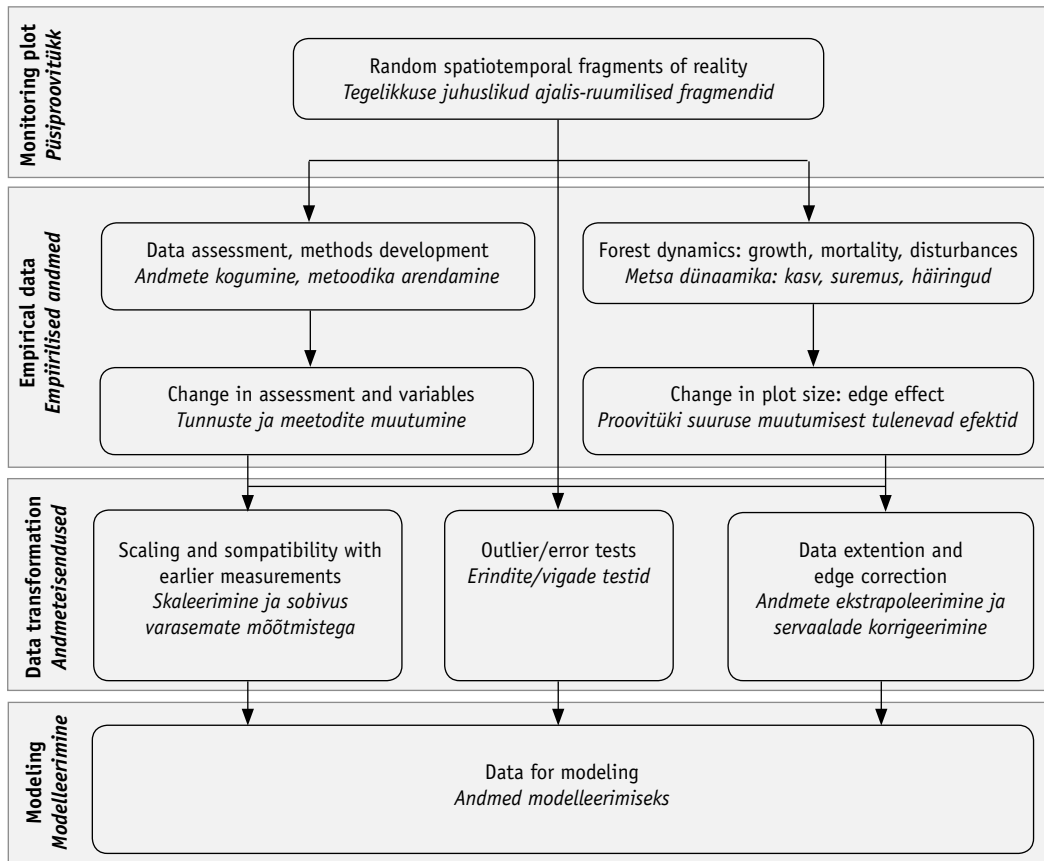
Monitoring plot
Püsiproovitükk

Random spatiotemporal fragments of reality
Tegelikkuse juhuslikud ajalis-ruumilised fragmendid

Empirical data
Empiirilised andmed

Data assessment, methods development
Andmete kogumine, metoodika arendamine

Forest dynamics: growth, mortality, disturbances
Metsa dünaamika: kasv, suremus, häiringud

Change in assessment and variables
Tunnuste ja meetodite muutumine

Change in plot size: edge effect
Proovitüki suuruse muutumisest tulenevad efektid

Data transformation
Andmeteisendused

Scaling and sompatibility with earlier measurements
Skaleerimine ja sobivus varasemate mõõtmistega

Outlier/error tests
Erindite/vigade testid

Data extention and edge correction
Andmete ekstrapoleerimine ja servaalade korrigeerimine

Modeling
Modelleerimine

Data for modeling
Andmed modelleerimiseks